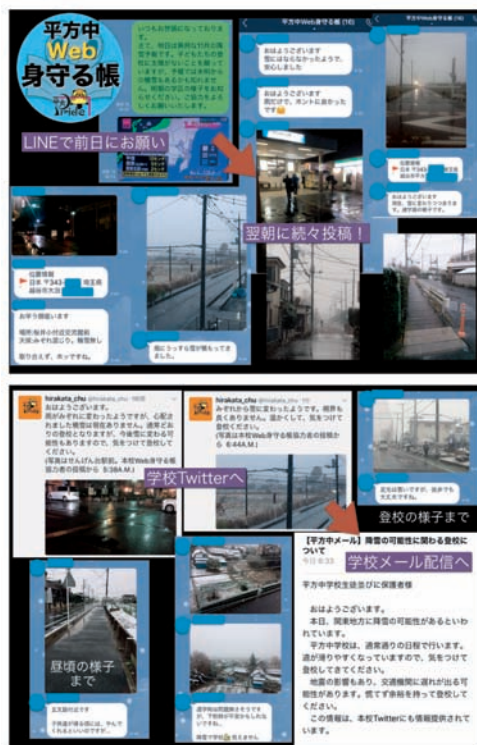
平方中
Web
身守る帳

いつもお世話になりております。
さて、明日は県内でも雪の予報が出ています。子どもたちの登校に支障がないことを願っていますが、予報ではお知らせしております。ご協力をよろしくお願いいたします。

LINEで前日にお願い

平方中Web身守る帳 (16)

おはようございます
雪は降らなかったようで、安心しました

おはようございます
雨だけで、ホッとしました

佐藤様
日本 〒343-
越谷市

翌朝に続々投稿！

佐藤様
日本 〒343- 埼玉県
越谷市

お手う機器います
場所は付近の状況
大変みぞれ混じり、雨がありました。
取り込みです、ホッとです。

雨にうっすら雪が積もってきました。

hirakata_chu
おはようございます。
雨がみぞれに変わったようですが、心配されました積雪は現在ありません。通常どおりの登校となりますが、今後雪に変わる可能性もありますので、気をつけて登校してください。
(写真は平方中学校前の様子です。6:38A.M.)

hirakata_chu
みぞれから雪に変わりました。積雪も少しありません。道がぬれて滑りやすいので、気をつけて登校してください。
(写真は本校Web身守る帳協力者の投稿から 6:44A.M.)

学校Twitterへ

登校の様子まで

【平方中メール】降雪の可能性に関わる登校について
今日 6:33

平方中学校生徒並びに保護者様

おはようございます。
本日、関東地方に降雪の可能性があるといわれています。
平方中学校は、通常通りの日程で行います。道が滑りやすくなっていますので、気をつけて登校してきてください。
地面の影響もあり、交通機関に遅れが出る可能性があります。慌てず余裕を持って登校してください。
この情報は、本校Twitterにも情報提供されています。

学校メール配信へ

昼頃の様子まで

平方中学校